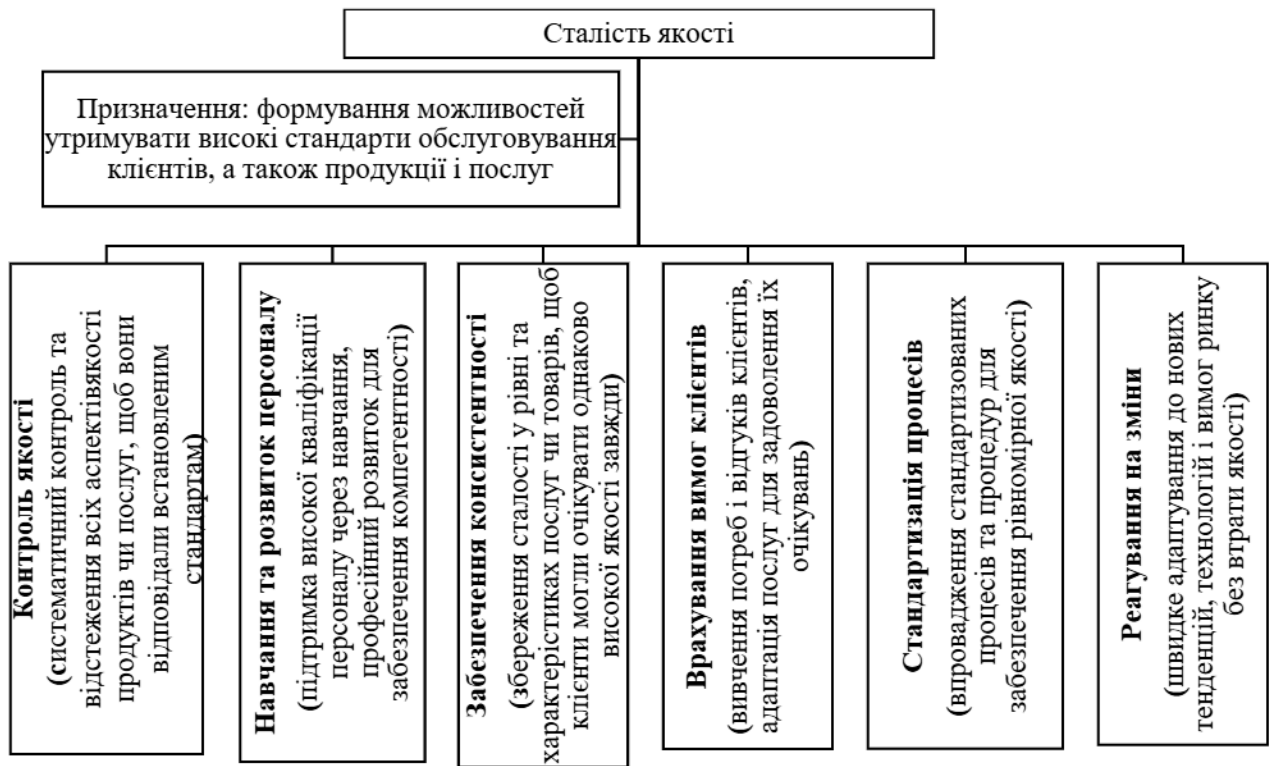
Сталість якості

Призначення: формування можливостей утримувати високі стандарти обслуговування клієнтів, а також продукції і послуг

Контроль якості (систематичний контроль та відстеження всіх аспектівякості продуктів чи послуг, щоб вони відповідали встановленим стандартам)

Навчання та розвиток персоналу (підтримка високої кваліфікації персоналу через навчання, професійний розвиток для забезпечення компетентності)

Забезпечення консистентності (збереження сталості у рівні та характеристиках послуг чи товарів, щоб клієнти могли очікувати однаково високої якості завжди)

Врахування вимог клієнтів (вивчення потреб і відгуків клієнтів, адаптація послуг для задоволення їх очікувань)

Стандартизація процесів (впровадження стандартизованих процесів та процедур для забезпечення рівномірної якості)

Реагування на зміни (швидке адаптування до нових тенденцій, технологій і вимог ринку без втрати якості)